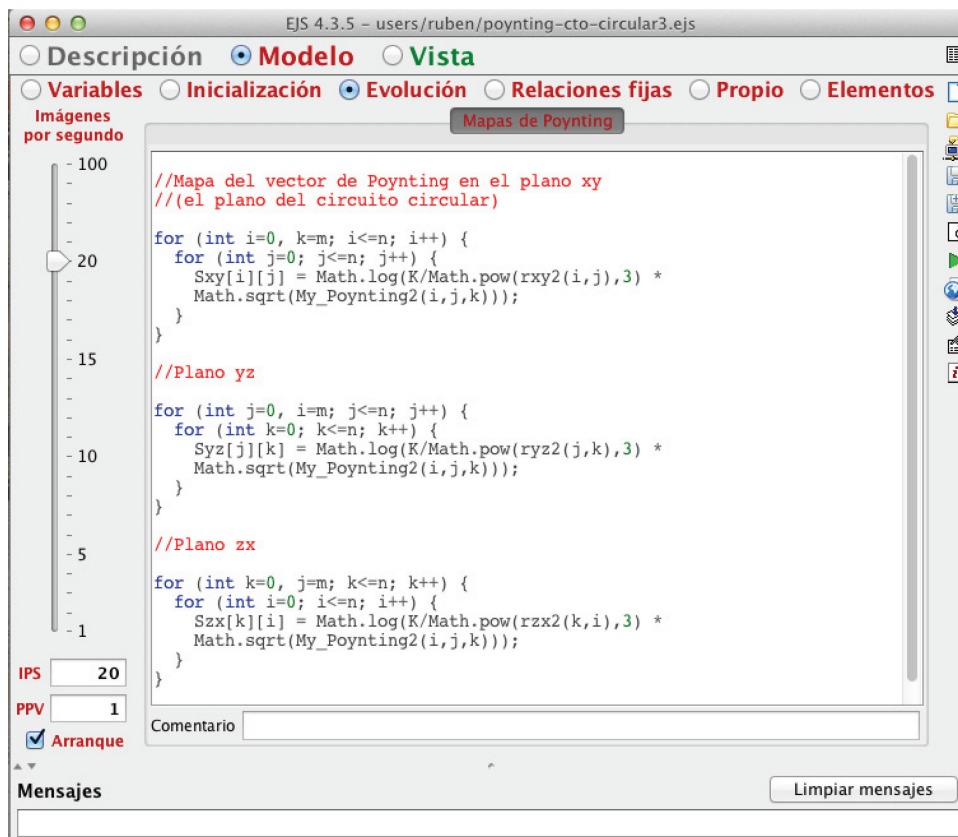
EJS 4.3.5 - users/ruben/poynting-cto-circular3.ejs

Descripción Modelo Vista

Variables Inicialización Evolución Relaciones fijas Propio Elementos

Imágenes por segundo

100
20
15
10
5
1

Mapas de Poynting

//Mapa del vector de Poynting en el plano xy
//(el plano del circuito circular)

for (int i=0, k=m; i<=n; i++) {
  for (int j=0; j<=n; j++) {
    Sxy[i][j] = Math.log(K/Math.pow(rxy2(i,j),3) *
    Math.sqrt(My_Poynting2(i,j,k)));
  }
}

//Plano yz

for (int j=0, i=m; j<=n; j++) {
  for (int k=0; k<=n; k++) {
    Syz[j][k] = Math.log(K/Math.pow(ryz2(j,k),3) *
    Math.sqrt(My_Poynting2(i,j,k)));
  }
}

//Plano zx

for (int k=0, j=m; k<=n; k++) {
  for (int i=0; i<=n; i++) {
    Szx[k][i] = Math.log(K/Math.pow(rzx2(k,i),3) *
    Math.sqrt(My_Poynting2(i,j,k)));
  }
}

IPS 20
PPV 1
Arranque

Comentario

Mensajes

Limpiar mensajes